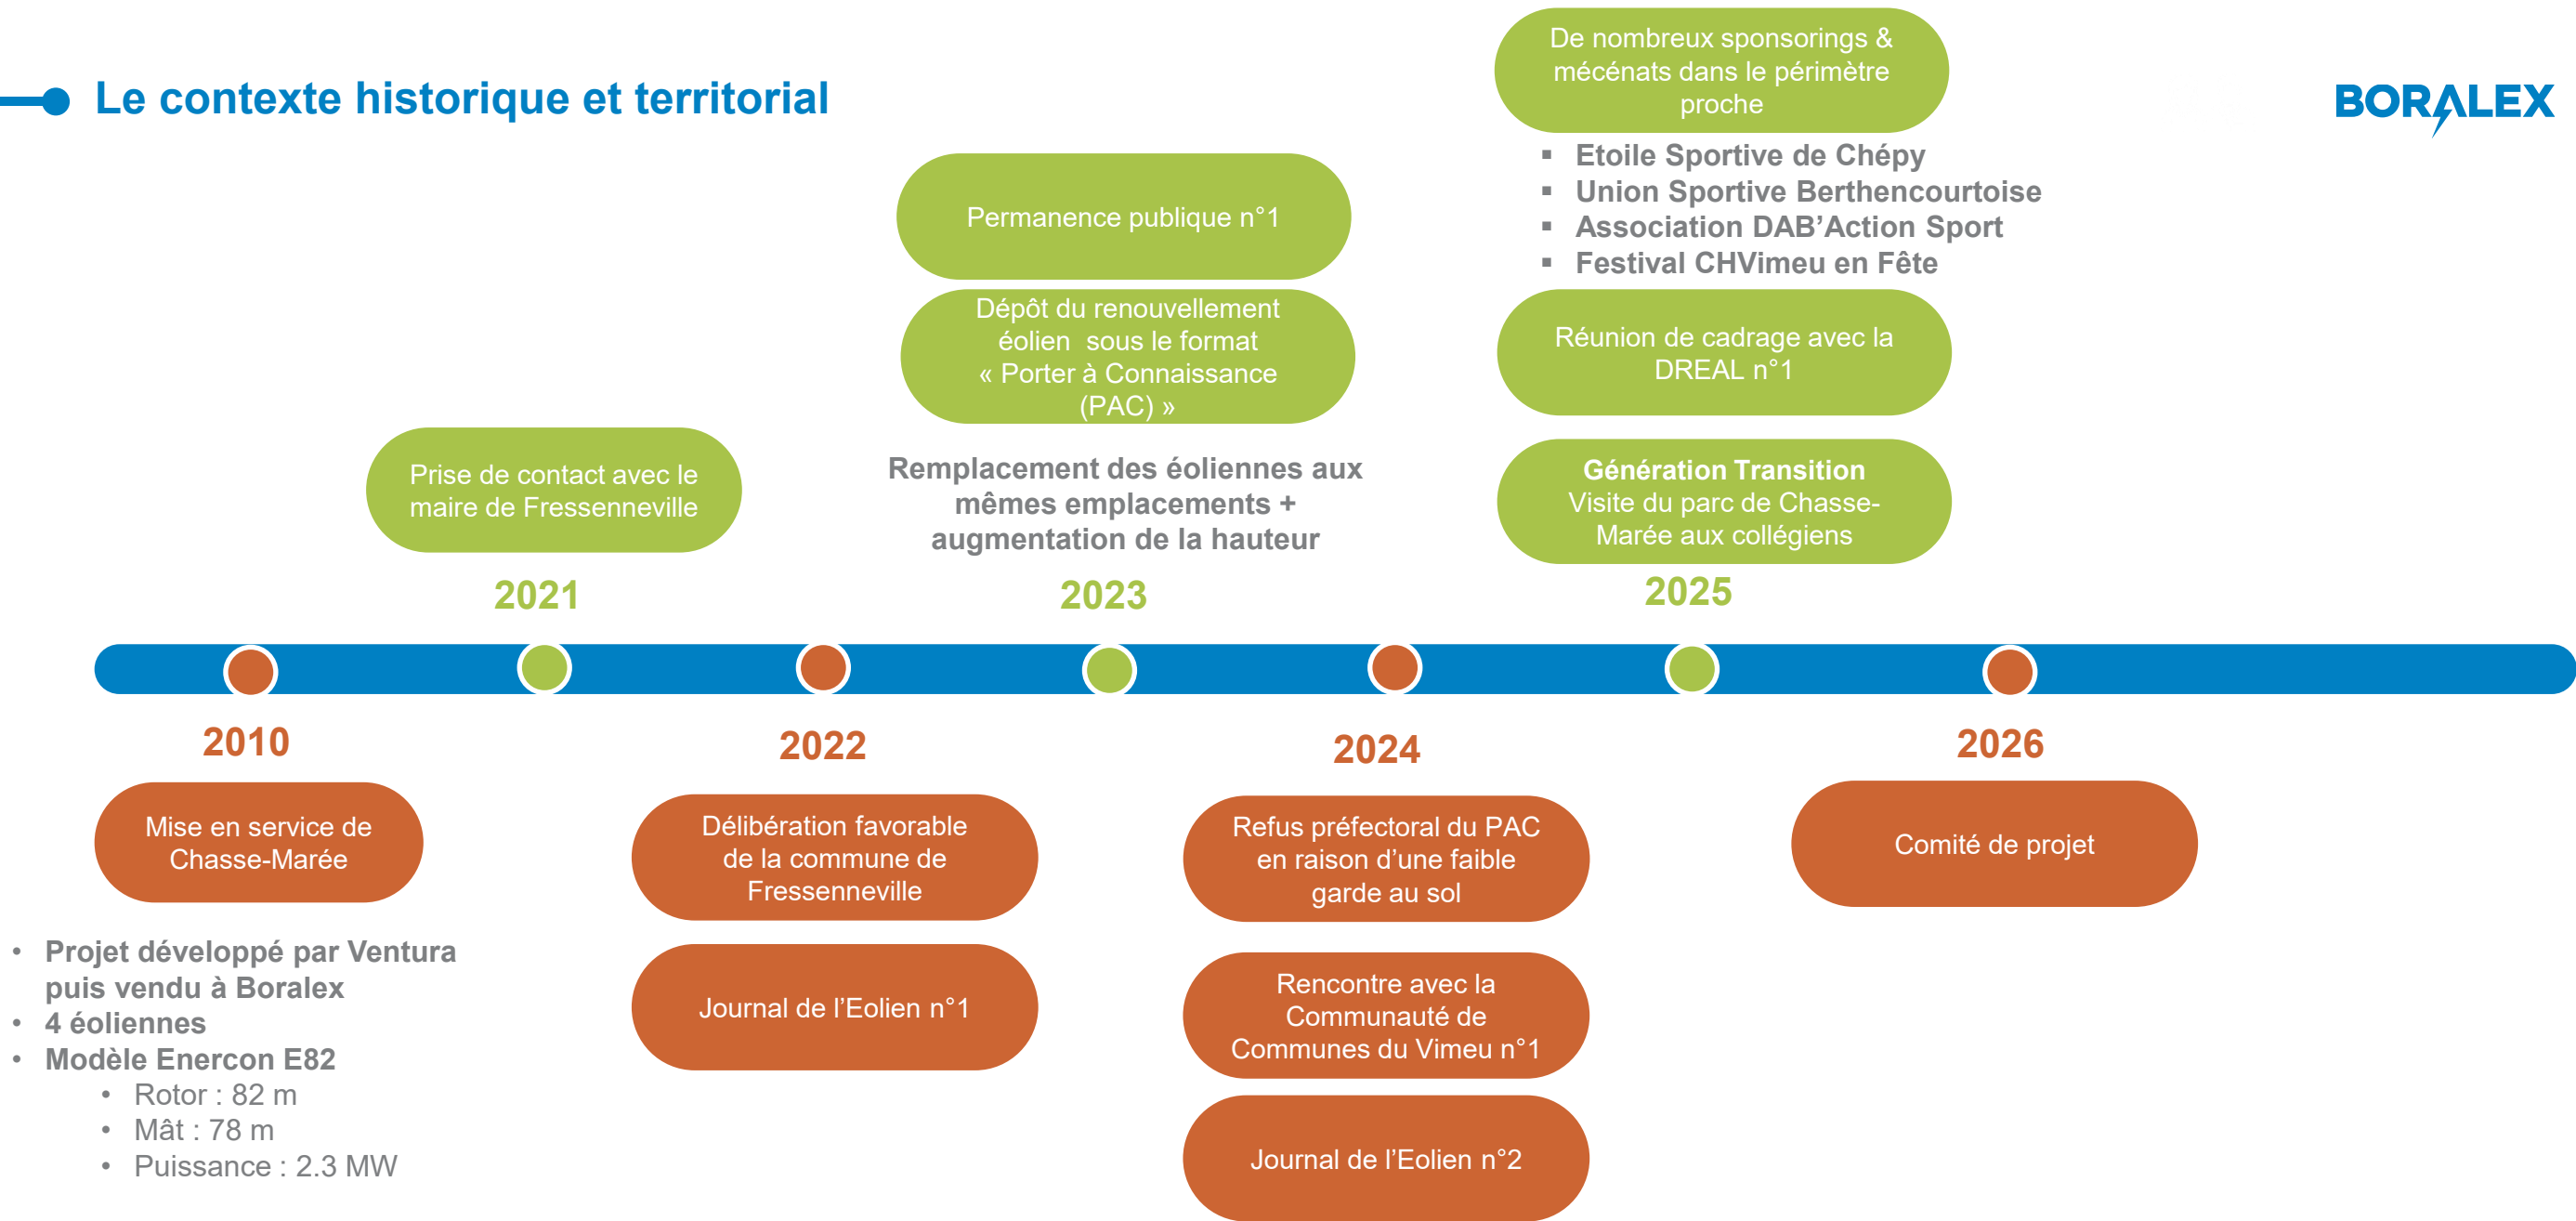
Le contexte historique et territorial

BORALEX

Prise de contact avec le maire de Fressenneville

2021

Permanence publique n°1

Dépôt du renouvellement éolien sous le format « Porter à Connaissance (PAC) »

Remplacement des éoliennes aux mêmes emplacements + augmentation de la hauteur

2023

De nombreux sponsorings & mécénats dans le périmètre proche

- Etoile Sportive de Chépy
- Union Sportive Berthencourtoise
- Association DAB'Action Sport
- Festival CHVimeu en Fête

Réunion de cadrage avec la DREAL n°1

**Génération Transition**
Visite du parc de Chasse-Marée aux collégiens

2025

2010

Mise en service de Chasse-Marée

- Projet développé par Ventura puis vendu à Boralex
- 4 éoliennes
- Modèle Enercon E82
  - Rotor : 82 m
  - Mât : 78 m
  - Puissance : 2.3 MW

2022

Délibération favorable de la commune de Fressenneville

Journal de l'Eolien n°1

2024

Refus préfectoral du PAC en raison d'une faible garde au sol

Rencontre avec la Communauté de Communes du Vimeu n°1

Journal de l'Eolien n°2

2026

Comité de projet